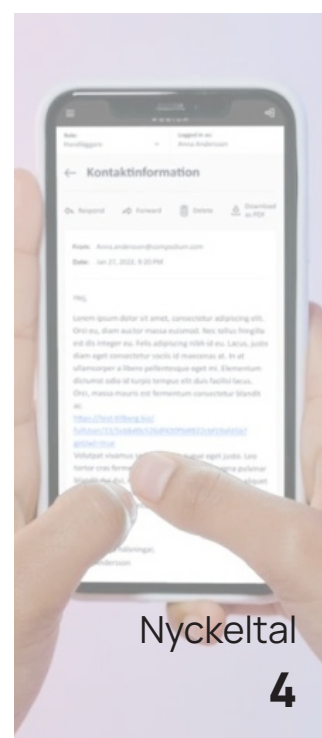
Roll:
Handläggare

Logged in as:
Anna Andersson

← Kontaktinformation

Respond Forward Delete Download as PDF

From: Anna.andersson@compodium.com
Date: Jan 27, 2022, 9:20 PM

Hej,

Lorem ipsum dolor sit amet, consectetur adipiscing elit. Orci eu, diam auctor massa euismod. Nec tellus fringilla est dis integer eu. Felis adipiscing nibh id eu. Lacus, justo diam eget consectetur iaculis id maecenas at. In at ullamcorper a libero pellentesque eget mi. Elementum dictumst odio id turpis tempus elit duis facilisi lacus. Orci, massa mauris est fermentum consectetur blandit ac.
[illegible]
Volutpat vivamus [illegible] eget justo. Leo tortor cras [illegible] pulvinar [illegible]

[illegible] hälsningar,
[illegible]ndersson

Nyckeltal
4